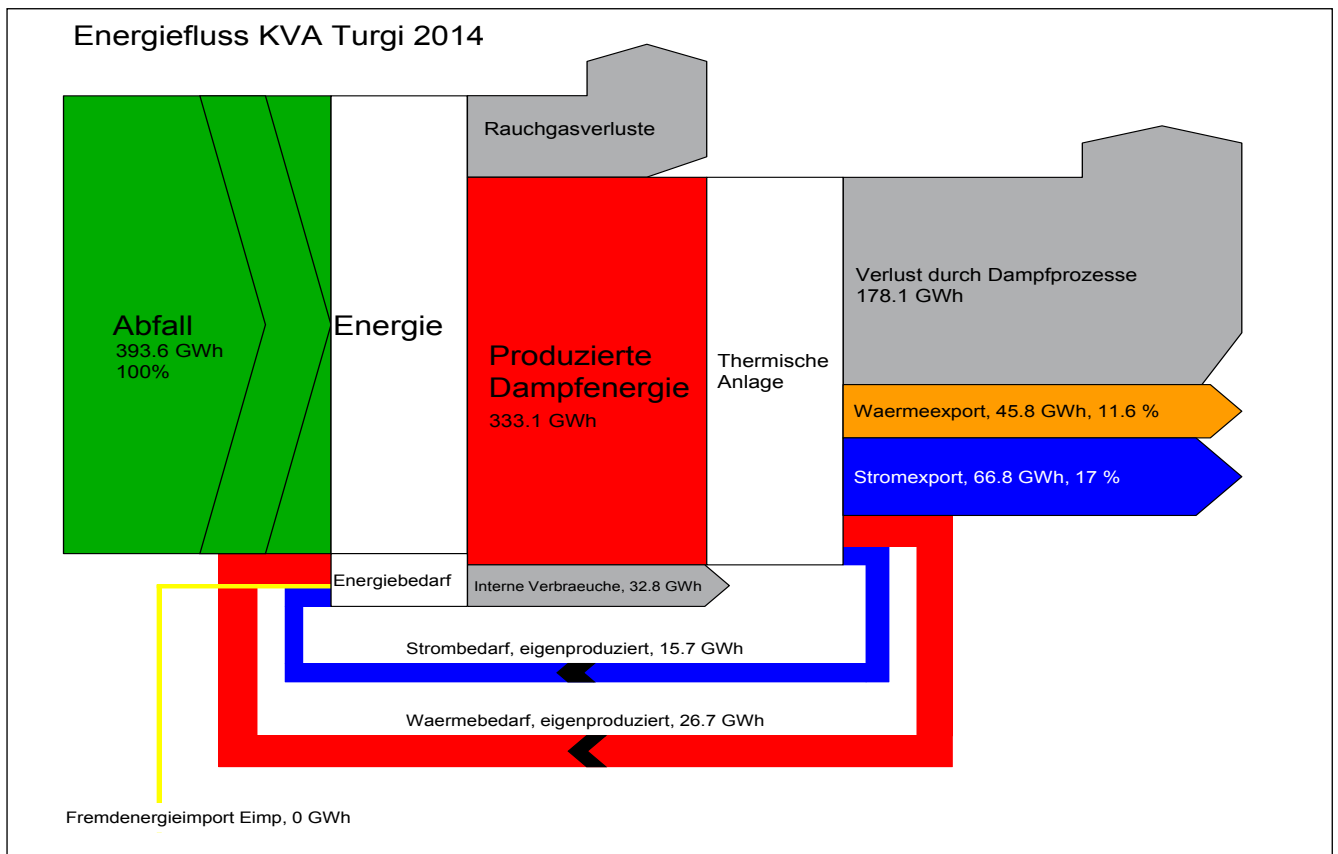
Energiefluss KVA Turgi 2014

Rauchgasverluste

Abfall
393.6 GWh
100%

Energie

Produzierte Dampfenergie
333.1 GWh

Thermische Anlage

Verlust durch Dampfprozesse
178.1 GWh

Waermeexport, 45.8 GWh, 11.6 %

Stromexport, 66.8 GWh, 17 %

Energiebedarf

Interne Verbraeuche, 32.8 GWh

Strombedarf, eigenproduziert, 15.7 GWh

Waermebedarf, eigenproduziert, 26.7 GWh

Fremdenergieimport Eimp, 0 GWh